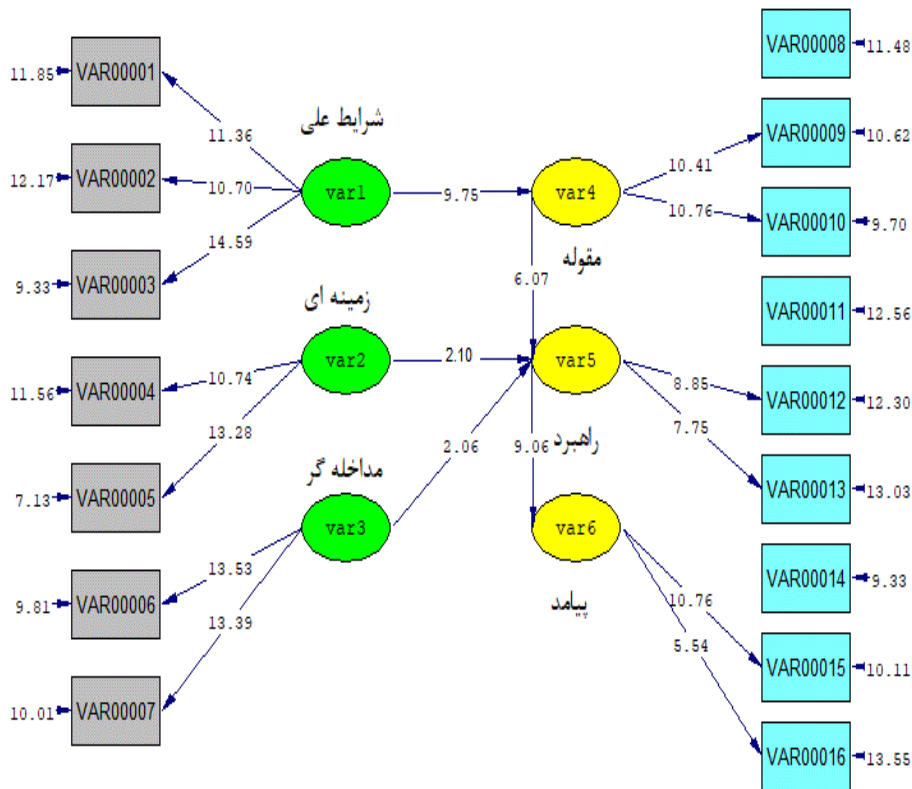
11.85 VAR00001
11.36
شرایط علی
12.17 VAR00002
10.70
var1
14.59
9.33 VAR00003
زمینه ای
11.56 VAR00004
10.74
var2
13.28
7.13 VAR00005
مداخله گر
13.53
var3
9.81 VAR00006
13.39
10.01 VAR00007

9.75
var4
مقوله
6.07
2.10
var5
9.06
راهبرد
2.06
var6
پیامد

VAR00008 11.48
10.41
VAR00009 10.62
10.76
VAR00010 9.70
VAR00011 12.56
8.85
VAR00012 12.30
7.75
VAR00013 13.03
VAR00014 9.33
10.76
VAR00015 10.11
5.54
VAR00016 13.55